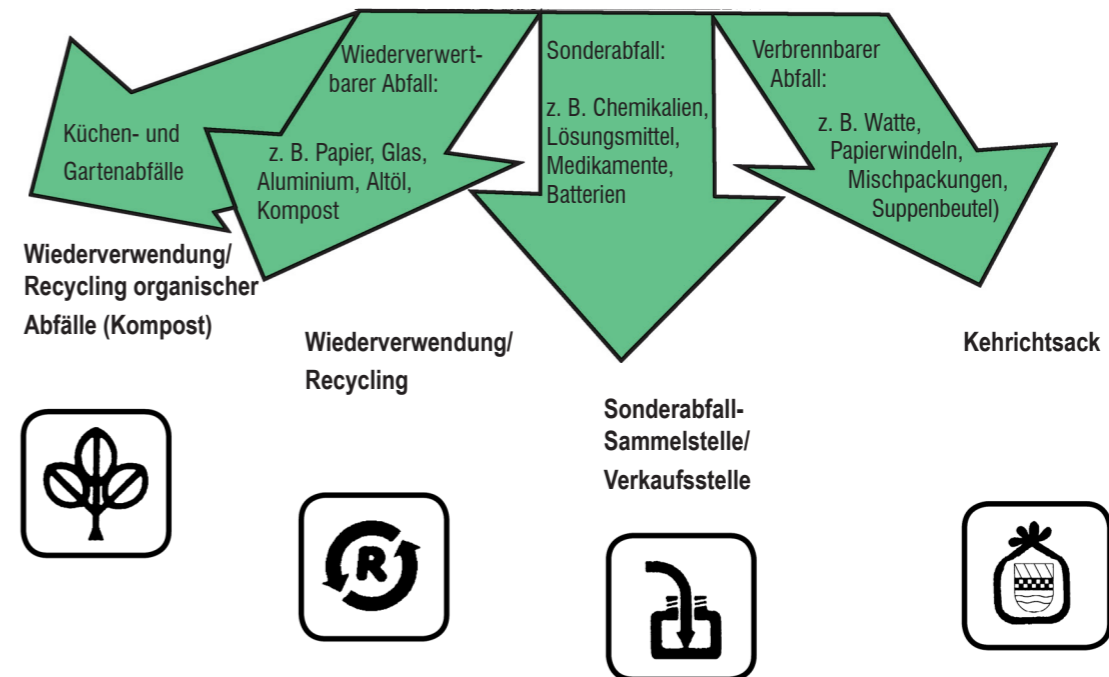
Küchen- und Gartenabfälle

Wiederverwertbarer Abfall:

z. B. Papier, Glas, Aluminium, Altöl, Kompost

Sonderabfall:

z. B. Chemikalien, Lösungsmittel, Medikamente, Batterien

Verbrennbarer Abfall:

z. B. Watte, Papierwindeln, Mischpackungen, Suppenbeutel)

Wiederverwendung/ Recycling organischer Abfälle (Kompost)

Wiederverwendung/ Recycling

Sonderabfall-Sammelstelle/ Verkaufsstelle

Kehrichtsack

R